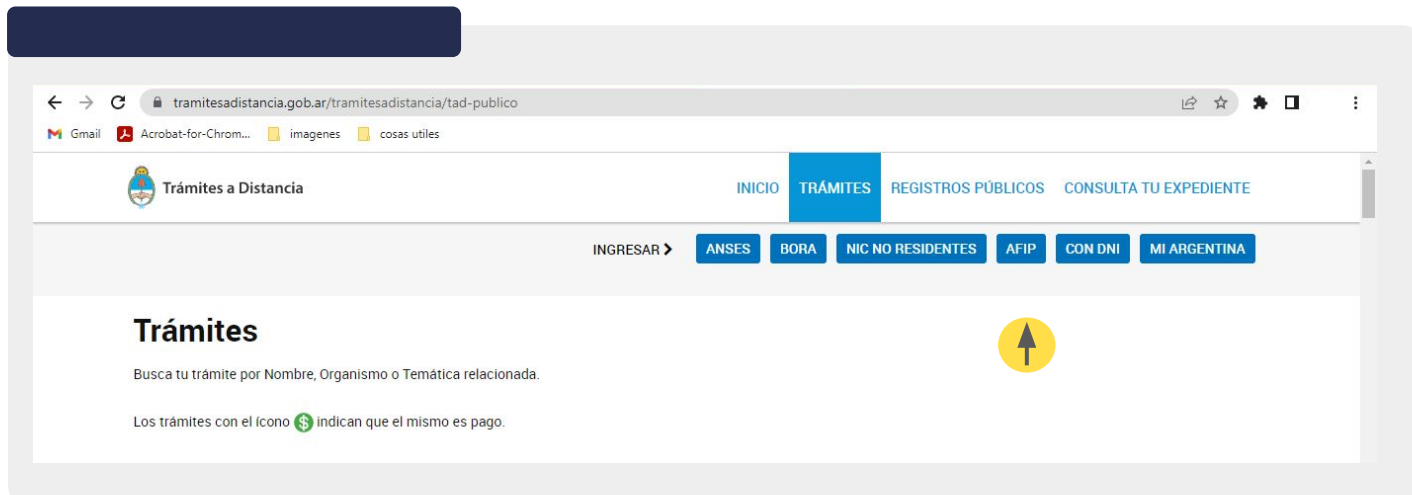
tramitesadistancia.gob.ar/tramitesadistancia/tad-publico

Gmail Acrobat-for-Chrom... imagenes cosas utiles

Trámites a Distancia

INICIO TRÁMITES REGISTROS PÚBLICOS CONSULTA TU EXPEDIENTE

INGRESAR ANSES BORA NIC NO RESIDENTES AFIP CON DNI MI ARGENTINA

Trámites

Busca tu trámite por Nombre, Organismo o Temática relacionada.

Los trámites con el ícono $ indican que el mismo es pago.